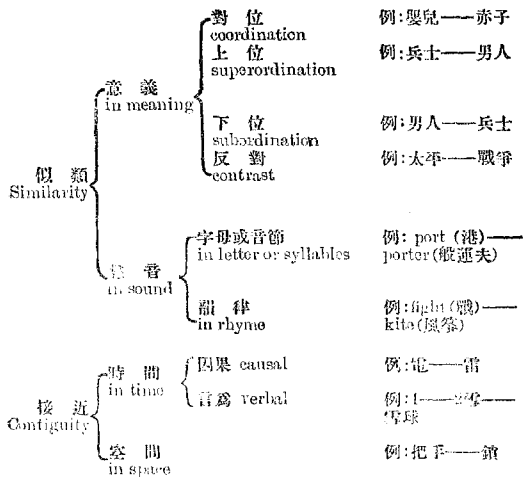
似類
Similarity

意義
in meaning

對位
coordination
例:嬰兒——赤子

上位
superordination
例:兵士——男人

下位
subordination
例:男人——兵士

反對
contrast
例:太平——戰爭

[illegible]音
in sound

字母或音節
in letter or syllables
例: port (港)——porter (搬運夫)

韻律
in rhyme
例: fight (戰)——kite (風箏)

接近
Contiguity

時間
in time

因果 causal
例:電——雷

言爲 verbal
例:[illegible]——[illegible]——雪球

空間
in space
例:把手——鎖